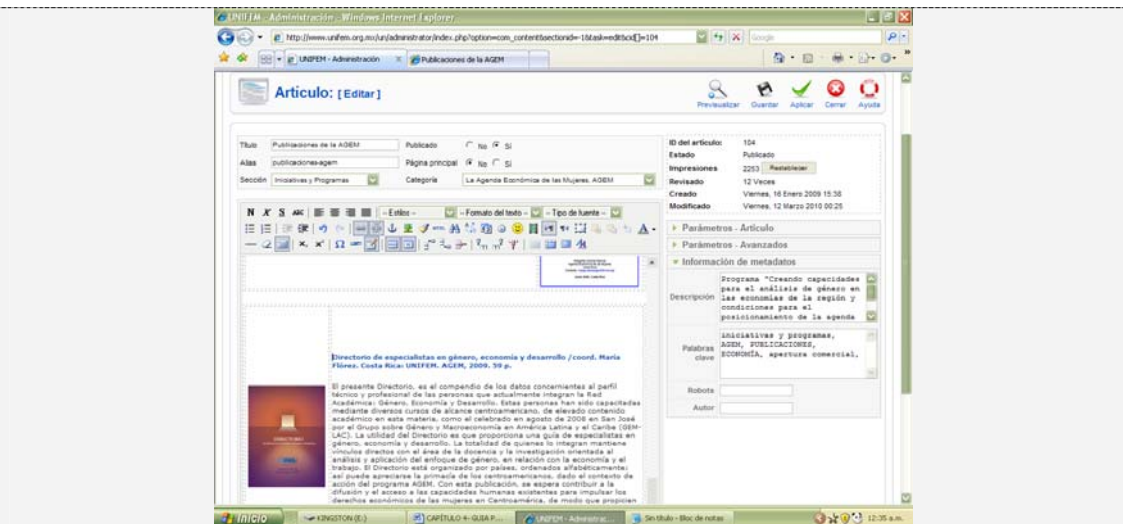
UNIFEM - Administración - Windows Internet Explorer

http://www.unifem.org.mx/un/administrator/index.php?option=com_content&sectionid=18task=edit&cid[]=104

Google

UNIFEM - Administración

Publicaciones de la AGEM

Artículo: [ Editar ]

Previsualizar Guardar Aplicar Cerrar Ayuda

| Título | Publicaciones de la AGEM | Publicado | No Sí |
|---|---|---|---|
| Alias | publicaciones-agem | Página principal | No Sí |
| Sección | Iniciativas y Programas | Categoría | La Agenda Económica de las Mujeres, AGEM |

| ID del artículo: | 104 |
|---|---|
| Estado | Publicado |
| Impresiones | 2253 Restablecer |
| Revisado | 12 Veces |
| Creado | Viernes, 16 Enero 2009 15:38 |
| Modificado | Viernes, 12 Marzo 2010 00:25 |

- Estilos - - Formato del texto - - Tipo de fuente -

Parámetros - Artículo

Parámetros - Avanzados

Información de metadatos

Descripción Programa "Creando capacidades para el análisis de género en las economías de la región y condiciones para el posicionamiento de la agenda

Palabras clave iniciativas y programas, AGEM, PUBLICACIONES, ECONOMÍA, apertura comercial,

Robots

Autor

Directorio de especialistas en género, economía y desarrollo / coord. María Flórez. Costa Rica: UNIFEM. AGEM, 2009. 50 p.

El presente Directorio, es el compendio de los datos concernientes al perfil técnico y profesional de las personas que actualmente integran la Red Académica: Género, Economía y Desarrollo. Estas personas han sido capacitadas mediante diversos cursos de alcance centroamericano, de elevado contenido académico en esta materia, como el celebrado en agosto de 2008 en San José por el Grupo sobre Género y Macroeconomía en América Latina y el Caribe (GEM-LAC). La utilidad del Directorio es que proporciona una guía de especialistas en género, economía y desarrollo. La totalidad de quienes lo integran mantiene vínculos directos con el área de la docencia y la investigación orientada al análisis y aplicación del enfoque de género, en relación con la economía y el trabajo. El Directorio está organizado por países, ordenados alfabéticamente; así puede apreciarse la primacía de los centroamericanos, dado el contexto de acción del programa AGEM. Con esta publicación, se espera contribuir a la difusión y el acceso a las capacidades humanas existentes para impulsar los derechos económicos de las mujeres en Centroamérica, de modo que propicien

DIRECTORIO

Inicio KINGSTON (E:) CAPÍTULO 4- GUIA P... UNIFEM - Administrac... Sin título - Bloc de notas 12:35 a.m.